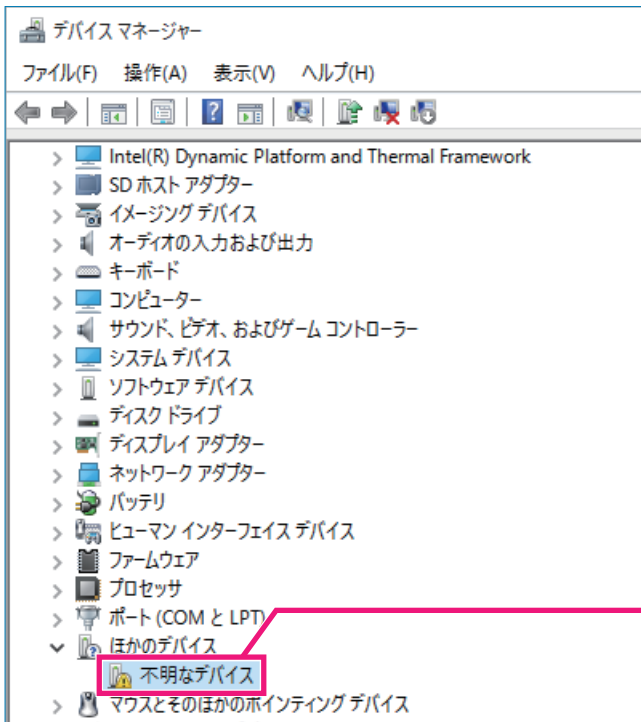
デバイス マネージャー

ファイル(F) 操作(A) 表示(V) ヘルプ(H)

Intel(R) Dynamic Platform and Thermal Framework
SD ホスト アダプター
イメージング デバイス
オーディオの入力および出力
キーボード
コンピューター
サウンド、ビデオ、およびゲーム コントローラー
システム デバイス
ソフトウェア デバイス
ディスク ドライブ
ディスプレイ アダプター
ネットワーク アダプター
バッテリ
ヒューマン インターフェイス デバイス
ファームウェア
プロセッサ
ポート (COM と LPT)
ほかのデバイス
不明なデバイス
マウスとそのほかのポインティング デバイス